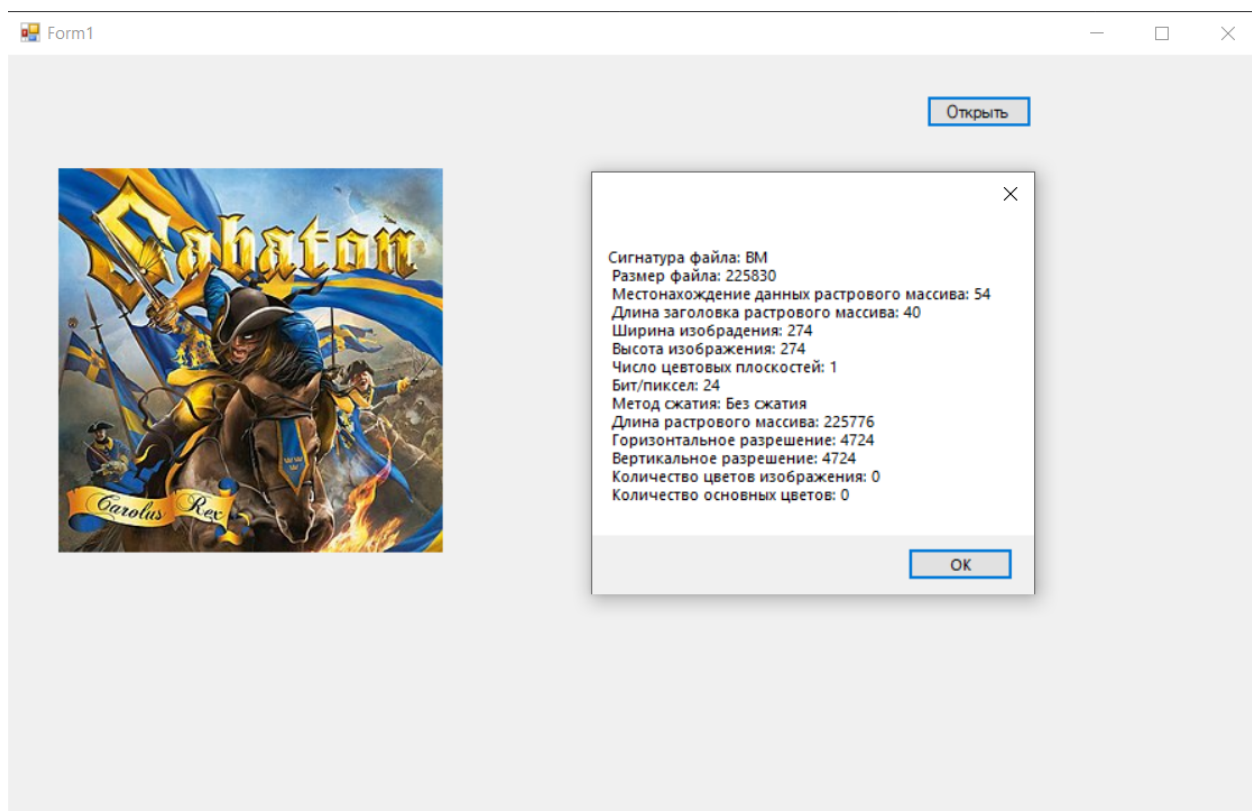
Form1

Открыть

Sabaton

Carolus Rex

Сигнатура файла: BM
Размер файла: 225830
Местонахождение данных растрового массива: 54
Длина заголовка растрового массива: 40
Ширина изобрадения: 274
Высота изображения: 274
Число цветовых плоскостей: 1
Бит/пиксел: 24
Метод сжатия: Без сжатия
Длина растрового массива: 225776
Горизонтальное разрешение: 4724
Вертикальное разрешение: 4724
Количество цветов изображения: 0
Количество основных цветов: 0

OK